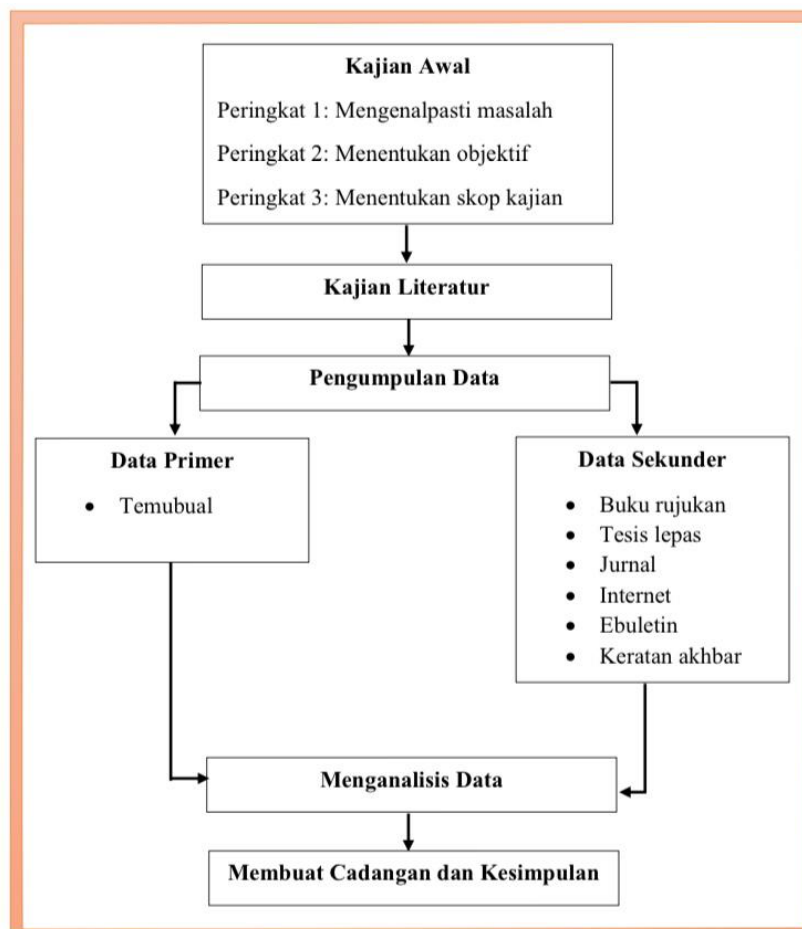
Kajian Awal

Peringkat 1: Mengenalpasti masalah

Peringkat 2: Menentukan objektif

Peringkat 3: Menentukan skop kajian

Kajian Literatur

Pengumpulan Data

Data Primer

- Temubual

Data Sekunder

- Buku rujukan
- Tesis lepas
- Jurnal
- Internet
- Ebuletin
- Keratan akhbar

Menganalisis Data

Membuat Cadangan dan Kesimpulan